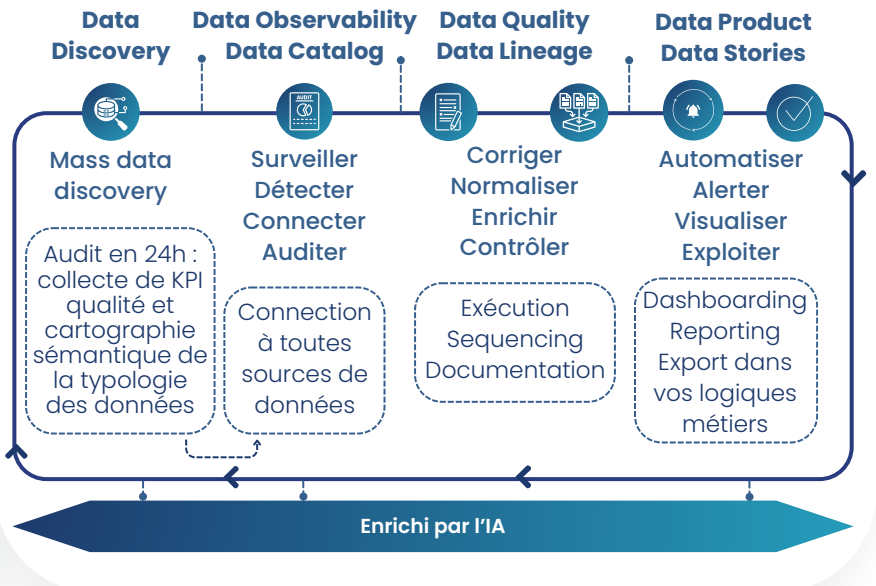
Data Discovery

Data Observability
Data Catalog

Data Quality
Data Lineage

Data Product
Data Stories

AUDIT

Mass data discovery

Surveiller
Détecter
Connecter
Auditer

Corriger
Normaliser
Enrichir
Contrôler

Automatiser
Alerter
Visualiser
Exploiter

Audit en 24h : collecte de KPI qualité et cartographie sémantique de la typologie des données

Connection à toutes sources de données

Exécution
Sequencing
Documentation

Dashboarding
Reporting
Export dans vos logiques métiers

Enrichi par l'IA